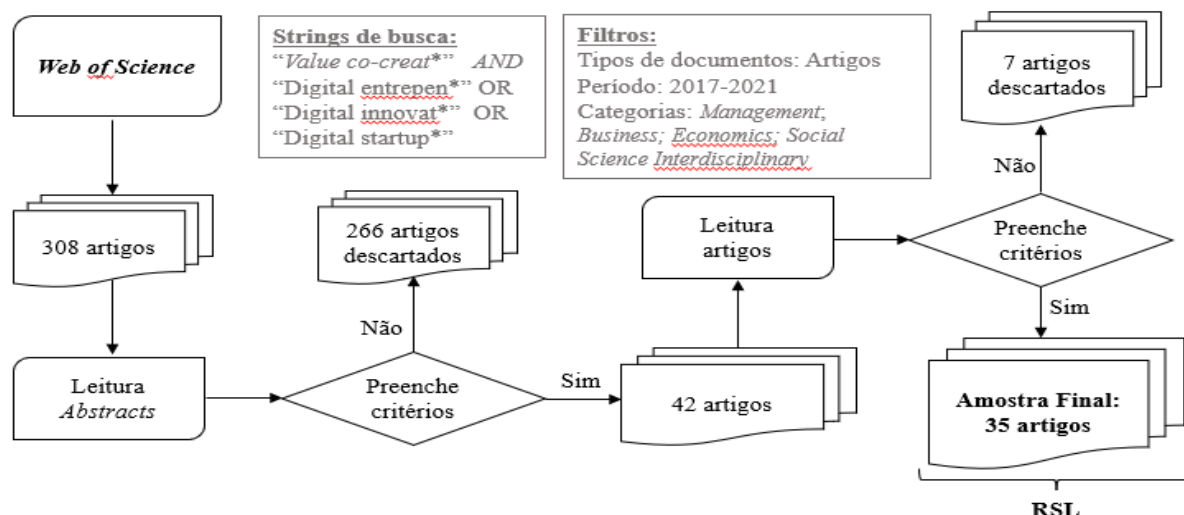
Web of Science

Strings de busca:
"Value co-creat*" AND
"Digital entrepen*" OR
"Digital innovat*" OR
"Digital startup*"

Filtros:
Tipos de documentos: Artigos
Período: 2017-2021
Categorias: Management; Business; Economics; Social Science Interdisciplinary

7 artigos descartados

Não

308 artigos

266 artigos descartados

Leitura artigos

Preenche critérios

Não

Sim

Leitura Abstracts

Preenche critérios

Sim

42 artigos

Amostra Final: 35 artigos

RSL